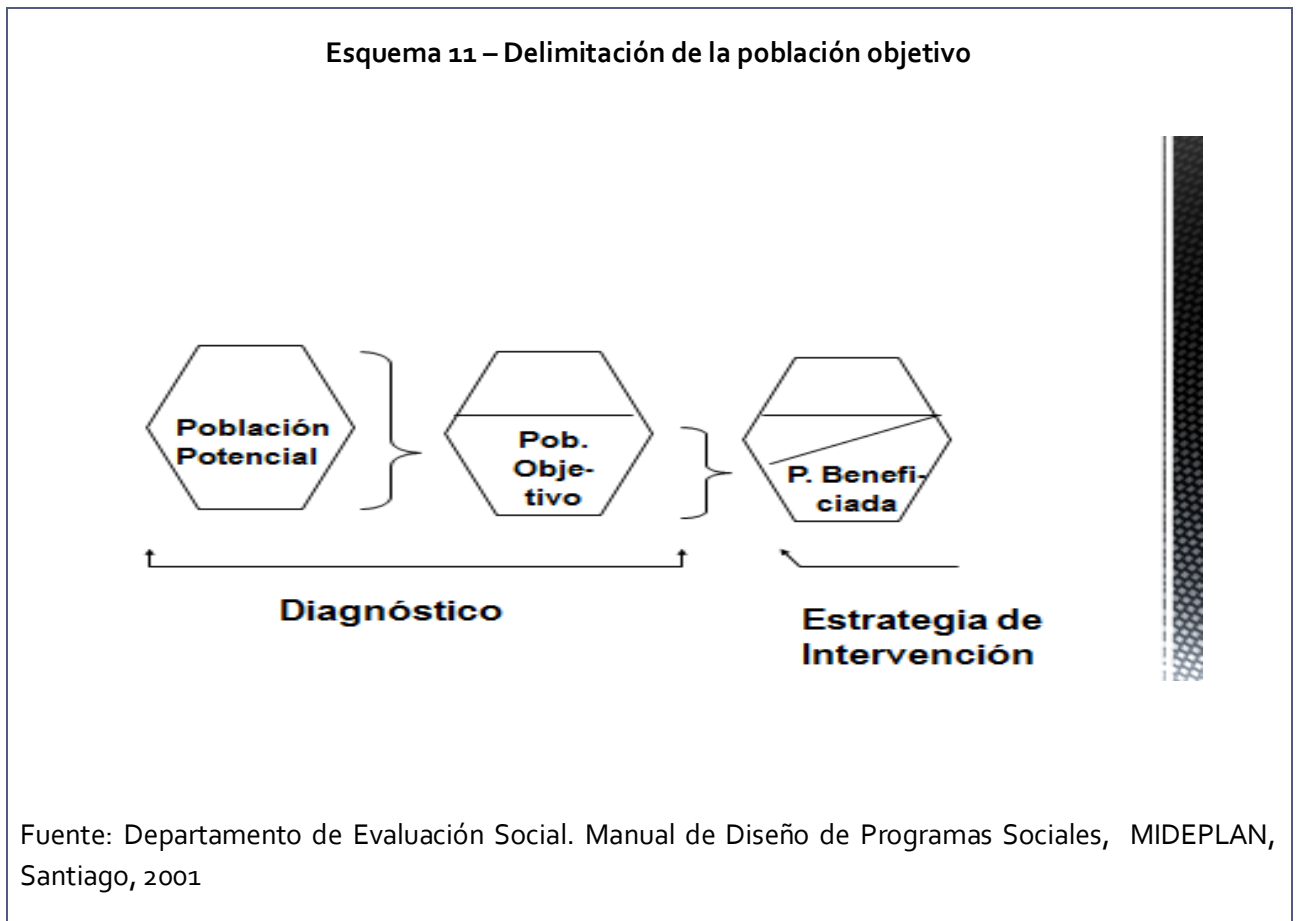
Esquema 11 – Delimitación de la población objetivo

Población Potencial

Pob. Objetivo

P. Beneficiada

Diagnóstico

Estrategia de Intervención

Fuente: Departamento de Evaluación Social. Manual de Diseño de Programas Sociales, MIDEPLAN, Santiago, 2001